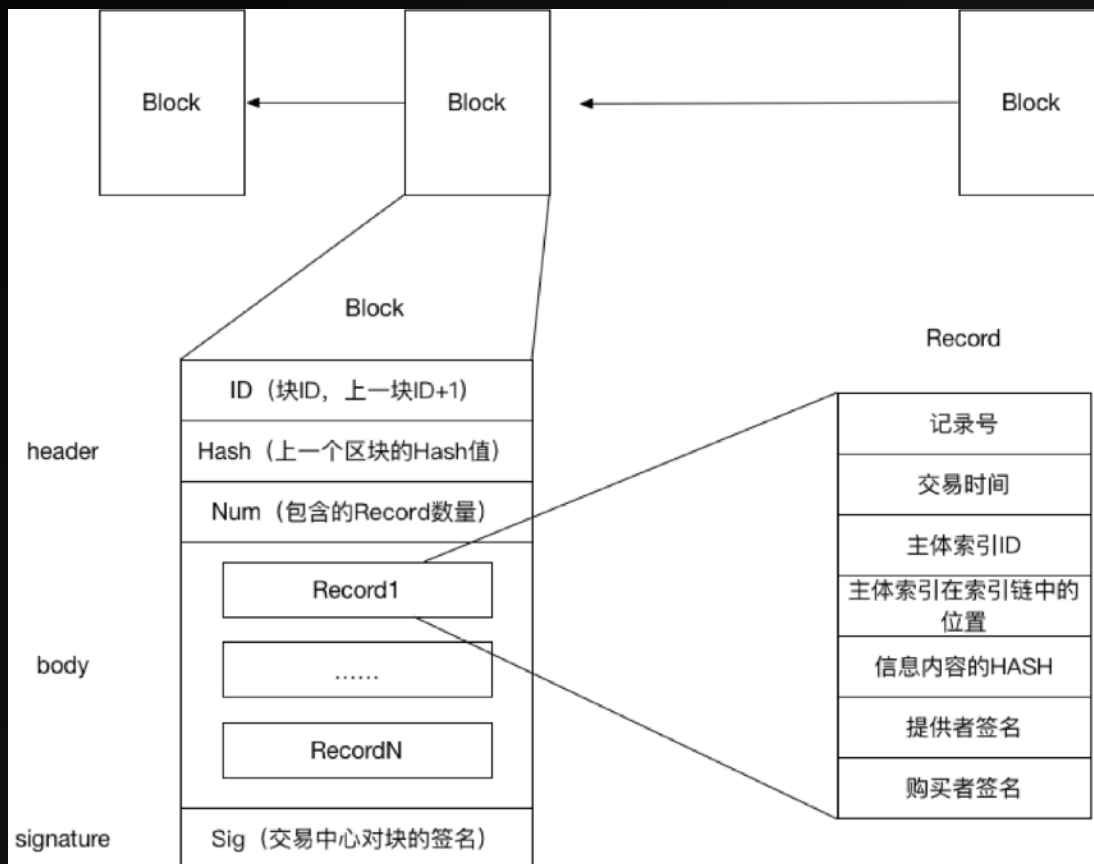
Block

Block

Block

Block

Record

header

ID（块ID，上一块ID+1）

Hash（上一个区块的Hash值）

Num（包含的Record数量）

body

Record1

……

RecordN

signature

Sig（交易中心对块的签名）

记录号

交易时间

主体索引ID

主体索引在索引链中的位置

信息内容的HASH

提供者签名

购买者签名